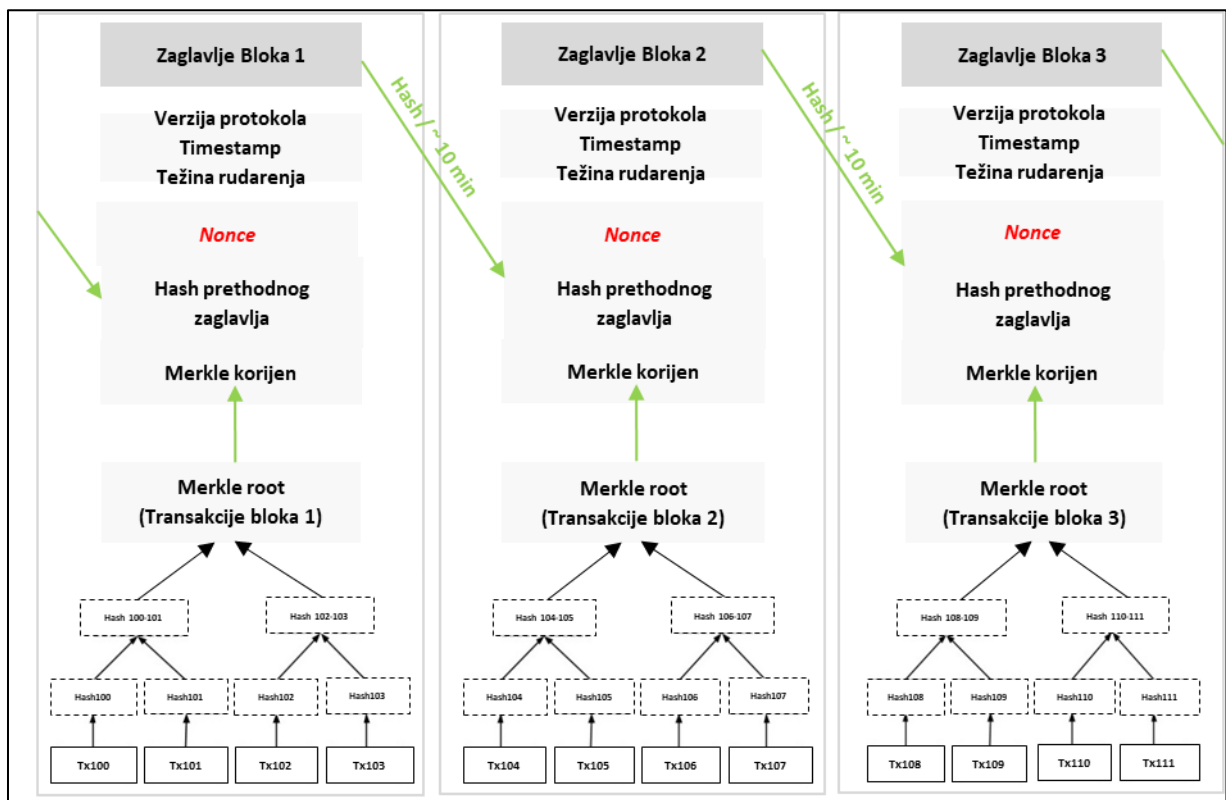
Zaglavlje Bloka 1

Verzija protokola
Timestamp
Težina rudarenja

Nonce

Hash prethodnog zaglavlja

Merkle korijen

Merkle root
(Transakcije bloka 1)

Hash 100-101
Hash 102-103

Hash100
Hash101
Hash102
Hash103

Tx100
Tx101
Tx102
Tx103

Hash / ~ 10 min

Zaglavlje Bloka 2

Verzija protokola
Timestamp
Težina rudarenja

Nonce

Hash prethodnog zaglavlja

Merkle korijen

Merkle root
(Transakcije bloka 2)

Hash 104-105
Hash 106-107

Hash104
Hash105
Hash106
Hash107

Tx104
Tx105
Tx106
Tx107

Hash / ~ 10 min

Zaglavlje Bloka 3

Verzija protokola
Timestamp
Težina rudarenja

Nonce

Hash prethodnog zaglavlja

Merkle korijen

Merkle root
(Transakcije bloka 3)

Hash 108-109
Hash 110-111

Hash108
Hash109
Hash110
Hash111

Tx108
Tx109
Tx110
Tx111